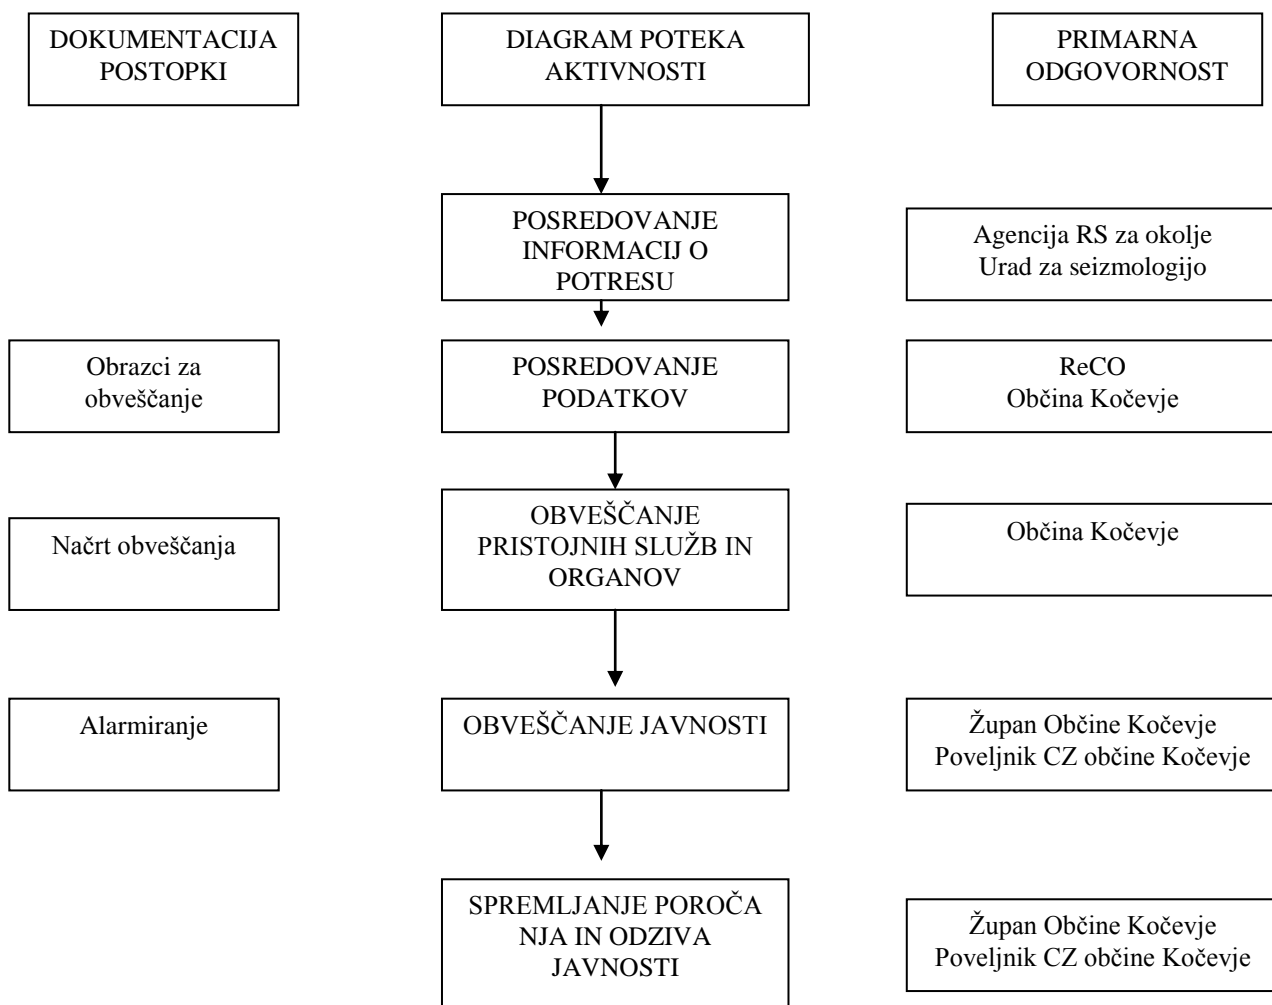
DOKUMENTACIJA POSTOPKI

DIAGRAM POTEKA AKTIVNOSTI

PRIMARNA ODGOVORNOST

POSREDOVANJE INFORMACIJ O POTRESU

Agencija RS za okolje
Urad za seizmologijo

Obrazci za obveščanje

POSREDOVANJE PODATKOV

ReCO
Občina Kočevje

Načrt obveščanja

OBVEŠČANJE PRISTOJNIH SLUŽB IN ORGANOV

Občina Kočevje

Alarmiranje

OBVEŠČANJE JAVNOSTI

Župan Občine Kočevje
Poveljnik CZ občine Kočevje

SPREMLJANJE POROČA NJA IN ODZIVA JAVNOSTI

Župan Občine Kočevje
Poveljnik CZ občine Kočevje